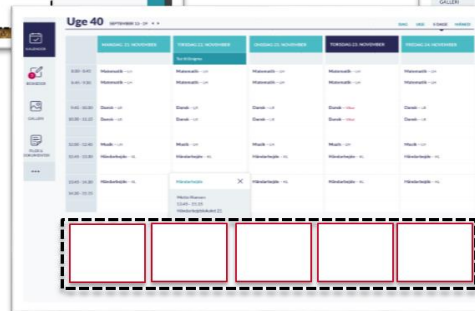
Uge 40 SEPTEMBER 26 - OCT

KALENDER

BESKEDER

GALLERI

FILDELI DOKUMENTER

...

GALLERI

MANDAG 21. NOVEMBER

TIRSDAG 22. NOVEMBER

ONSDAG 23. NOVEMBER

TORSDAG 24. NOVEMBER

FREDAG 25. NOVEMBER

8:00 - 8:45

Matematik

9:00 - 9:45

Matematik

9:45 - 10:00

Dansk

10:00 - 11:15

Dansk

12:00 - 12:45

Musik

13:00 - 13:45

Håndarbejde

13:45 - 14:30

Matematik

14:30 - 15:15

Håndarbejde

Mette Hansen

13:45 - 15:15

Håndarbejdslokale (1)